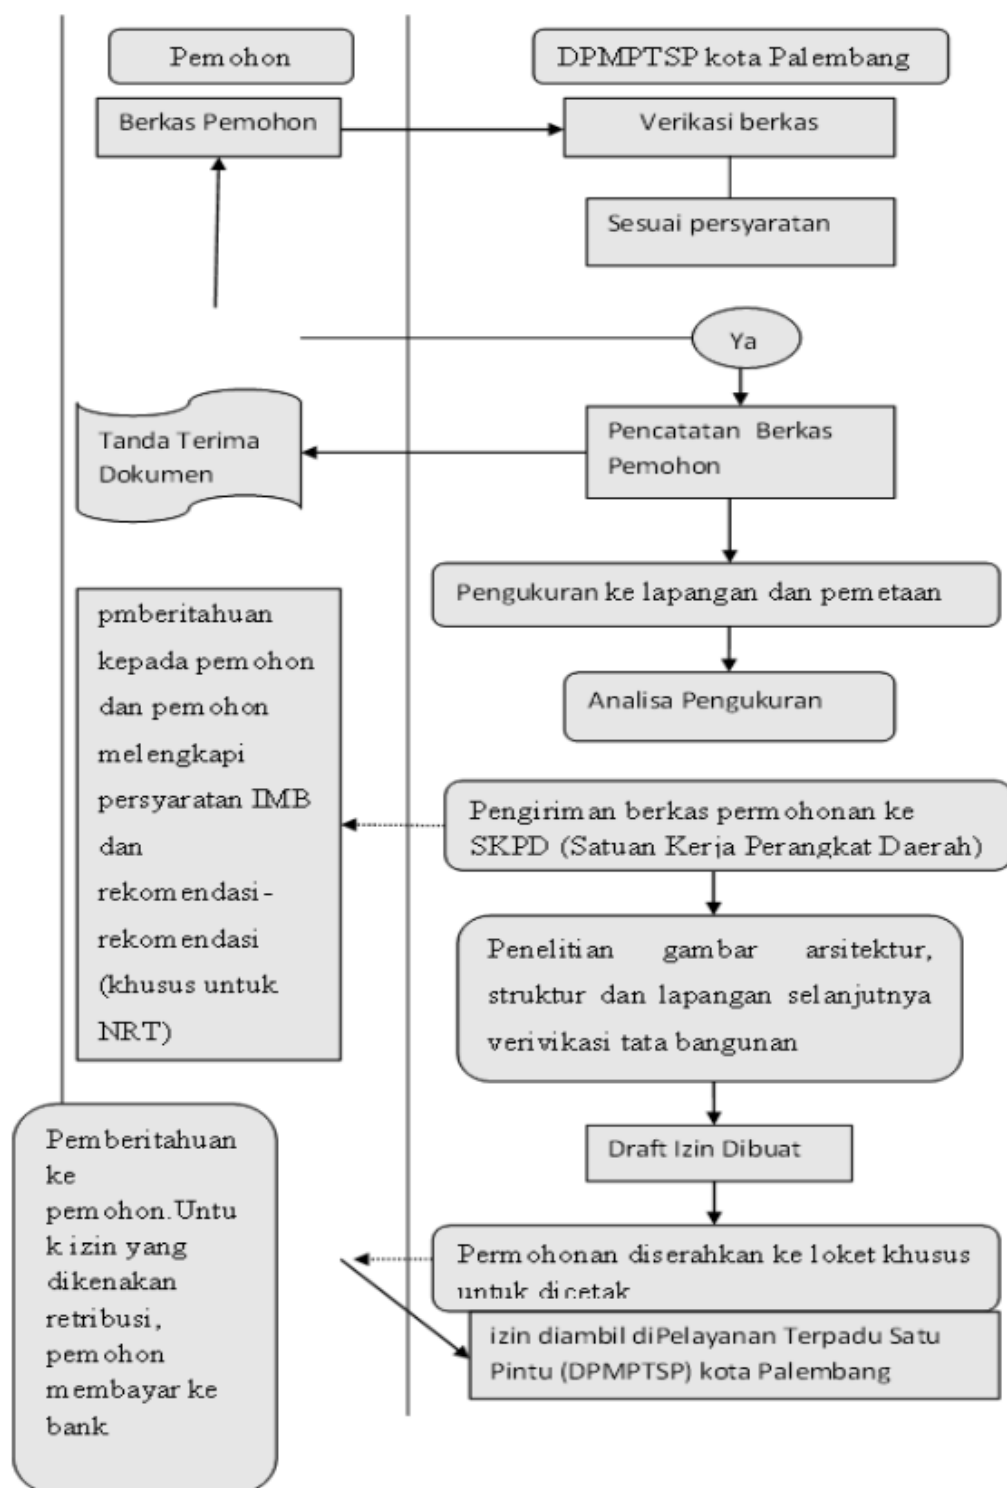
Pemohon

DPMPTSP kota Palembang

Berkas Pemohon

Verikasi berkas

Sesuai persyaratan

Ya

Tanda Terima Dokumen

Pencatatan Berkas Pemohon

Pengukuran ke lapangan dan pemetaan

pmberitahuan kepada pemohon dan pemohon melengkapi persyaratan IMB dan rekomendasi-rekomendasi (khusus untuk NRT)

Analisa Pengukuran

Pengiriman berkas permohonan ke SKPD (Satuan Kerja Perangkat Daerah)

Penelitian gambar arsitektur, struktur dan lapangan selanjutnya verivikasi tata bangunan

Pemberitahuan ke pemohon.Untuk izin yang dikenakan retribusi, pemohon membayar ke bank

Draft Izin Dibuat

Permohonan diserahkan ke loket khusus untuk dicetak

izin diambil diPelayanan Terpadu Satu Pintu (DPMPTSP) kota Palembang